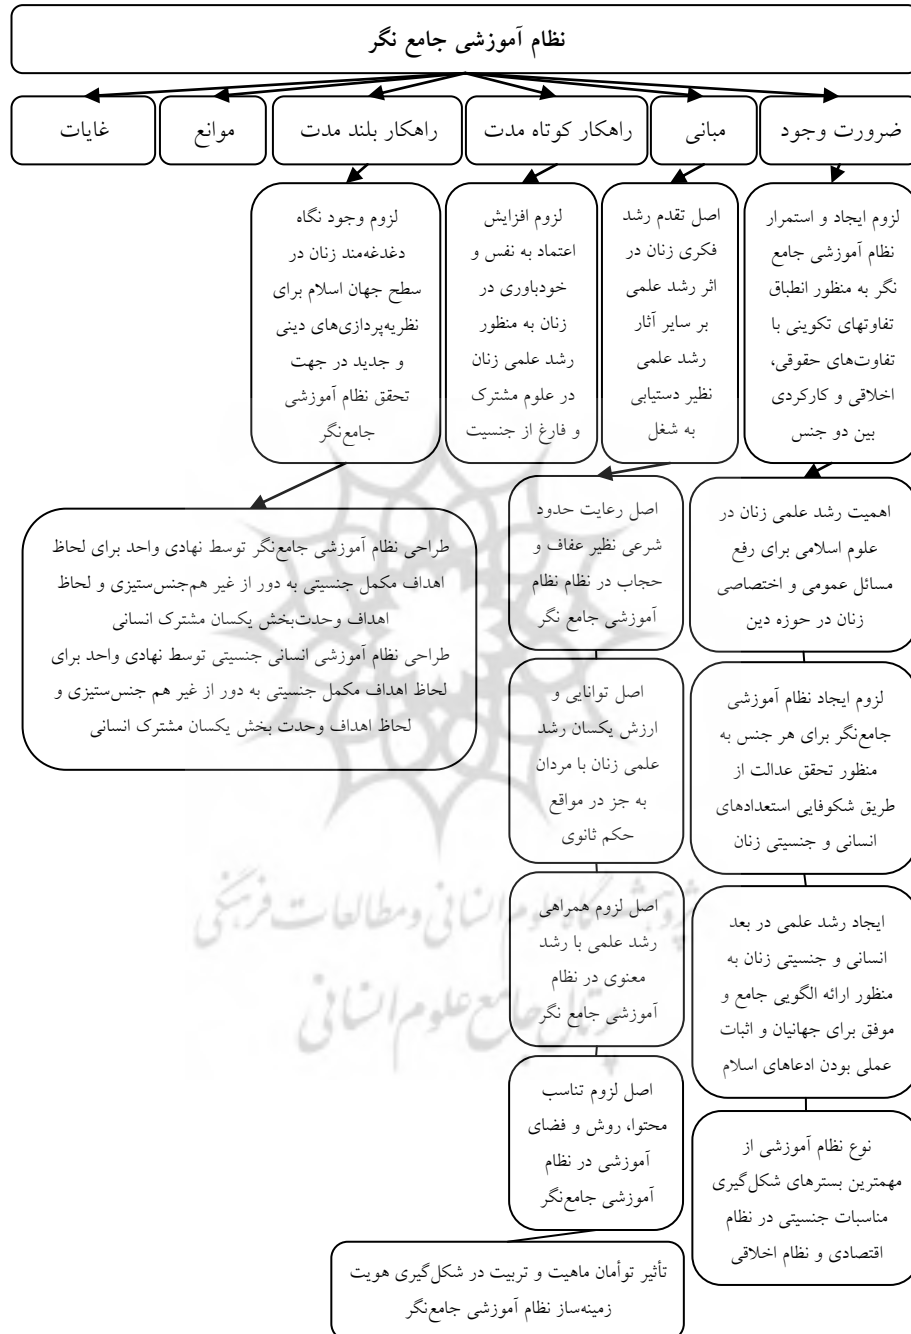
نظام آموزشی جامع نگر

ضرورت وجود

مبانی

راهکار کوتاه مدت

راهکار بلند مدت

موانع

غایات

لزوم ایجاد و استمرار نظام آموزشی جامع نگر به منظور انطباق تفاوتهای تکوینی با تفاوت‌های حقوقی، اخلاقی و کارکردی بین دو جنس

اصل تقدم رشد فکری زنان در اثر رشد علمی بر سایر آثار رشد علمی نظیر دستیابی به شغل

لزوم افزایش اعتماد به نفس و خودباوری در زنان به منظور رشد علمی زنان در علوم مشترک و فارغ از جنسیت

لزوم وجود نگاه دغدغه‌مند زنان در سطح جهان اسلام برای نظریه‌پردازی‌های دینی و جدید در جهت تحقق نظام آموزشی جامع‌نگر

اهمیت رشد علمی زنان در علوم اسلامی برای رفع مسائل عمومی و اختصاصی زنان در حوزه دین

اصل رعایت حدود شرعی نظیر عفاف و حجاب در نظام آموزشی جامع نگر

طراحی نظام آموزشی جامع‌نگر توسط نهادی واحد برای لحاظ اهداف مکمل جنسیتی به دور از غیر هم‌جنس‌ستیزی و لحاظ اهداف وحدت‌بخش یکسان مشترک انسانی
طراحی نظام آموزشی انسانی جنسیتی توسط نهادی واحد برای لحاظ اهداف مکمل جنسیتی به دور از غیر هم جنس‌ستیزی و لحاظ اهداف وحدت بخش یکسان مشترک انسانی

لزوم ایجاد نظام آموزشی جامع‌نگر برای هر جنس به منظور تحقق عدالت از طریق شکوفایی استعدادهای انسانی و جنسیتی زنان

اصل توانایی و ارزش یکسان رشد علمی زنان با مردان به جز در مواقع حکم ثانوی

ایجاد رشد علمی در بعد انسانی و جنسیتی زنان به منظور ارائه الگویی جامع و موفق برای جهانیان و اثبات عملی بودن ادعاهای اسلام

اصل لزوم همراهی رشد علمی با رشد معنوی در نظام آموزشی جامع نگر

نوع نظام آموزشی از مهمترین بسترهای شکل‌گیری مناسبات جنسیتی در نظام اقتصادی و نظام اخلاقی

اصل لزوم تناسب محتوا، روش و فضای آموزشی در نظام آموزشی جامع‌نگر

تأثیر توأمان ماهیت و تربیت در شکل‌گیری هویت زمینه‌ساز نظام آموزشی جامع‌نگر

پژوهشگاه علوم انسانی و مطالعات فرهنگی
پرتال جامع علوم انسانی